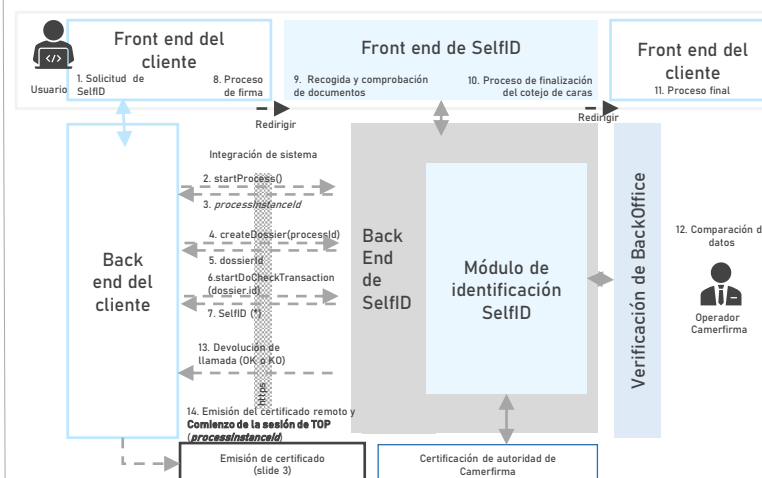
Front end del cliente

Usuario

1. Solicitud de SelfID

8. Proceso de firma

Front end de SelfID

9. Recogida y comprobación de documentos

10. Proceso de finalización del cotejo de caras

Front end del cliente

11. Proceso final

Redirigir

Redirigir

Integración de sistema

2. startProcess()

3. *processInstanceId*

4. createDossier(processId)

5. dossierId

6.startDoCheckTransaction (dossier.id)

7. SelfID (*)

13. Devolución de llamada (OK o KO)

https

Back end del cliente

Back End de SelfID

Módulo de identificación SelfID

Verificación de BackOffice

12. Comparación de datos

Operador Camerfirma

14. Emisión del certificado remoto y **Comienzo de la sesión de TOP** (***processInstanceId***)

Emisión de certificado (slide 3)

Certificación de autoridad de Camerfirma